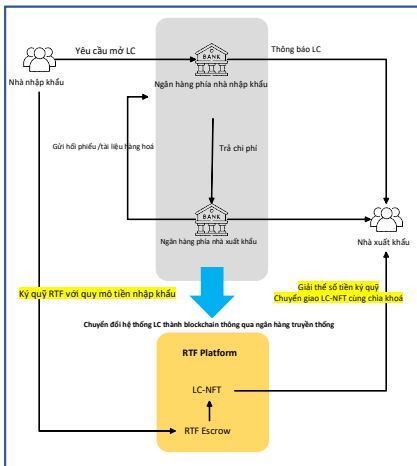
Nhà nhập khẩu

Yêu cầu mở LC

BANK

Ngân hàng phía nhà nhập khẩu

Thông báo LC

Gửi hối phiếu /tài liệu hàng hoá

Trả chi phí

BANK

Ngân hàng phía nhà xuất khẩu

Nhà xuất khẩu

Ký quỹ RTF với quy mô tiền nhập khẩu

Giải thế số tiền ký quỹ
Chuyển giao LC-NFT cùng chìa khoá

Chuyển đổi hệ thống LC thành blockchain thông qua ngân hàng truyền thống

RTF Platform

LC-NFT

RTF Escrow